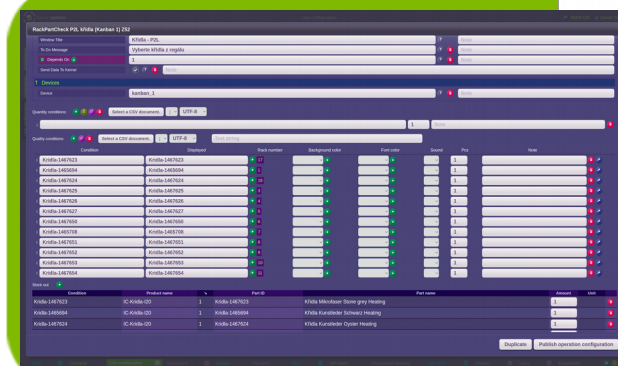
RackPartCheck P2L křídla (Kanban 1) ZS2

Window Title | Křídla - P2L | Note
To Do Message | Vyberte křídla z regálu | Note
Depends On | 1 | Note
Send Data To Kernel | Note

Devices
Device | kanban_1 | Note

Quantity conditions: Select a CSV document. UTF-8
1 Note

Quality conditions: Select a CSV document. UTF-8

| Condition | Displayed | Rack number | Background color | Font color | Sound | Pcs | Note |
|---|---|---|---|---|---|---|---|
| Křídla-1467623 | Křídla-1467623 | 17 | | | | 1 | |
| Křídla-1465694 | Křídla-1465694 | 1 | | | | 1 | |
| Křídla-1467624 | Křídla-1467624 | 18 | | | | 1 | |
| Křídla-1467625 | Křídla-1467625 | 3 | | | | 1 | |
| Křídla-1467626 | Křídla-1467626 | 4 | | | | 1 | |
| Křídla-1467627 | Křídla-1467627 | 6 | | | | 1 | |
| Křídla-1467650 | Křídla-1467650 | 6 | | | | 1 | |
| Křídla-1465708 | Křídla-1465708 | 7 | | | | 1 | |
| Křídla-1467651 | Křídla-1467651 | 8 | | | | 1 | |
| Křídla-1467652 | Křídla-1467652 | 9 | | | | 1 | |
| Křídla-1467653 | Křídla-1467653 | 10 | | | | 1 | |
| Křídla-1467654 | Křídla-1467654 | 11 | | | | 1 | |

Store out

| Condition | Product name | | Part ID | Part name | Amount | Unit |
|---|---|---|---|---|---|---|
| Křídla-1467623 | IC-Křídla-I20 | 1 | Křídla-1467623 | Křídla Mikrofaser Stone grey Heating | 1 | |
| Křídla-1465694 | IC-Křídla-I20 | 1 | Křídla-1465694 | Křídla Kunstleder Schwarz Heating | 1 | |
| Křídla-1467624 | IC-Křídla-I20 | 1 | Křídla-1467624 | Křídla Kunstleder Oyster Heating | 1 | |

Duplicate | Publish operation configuration